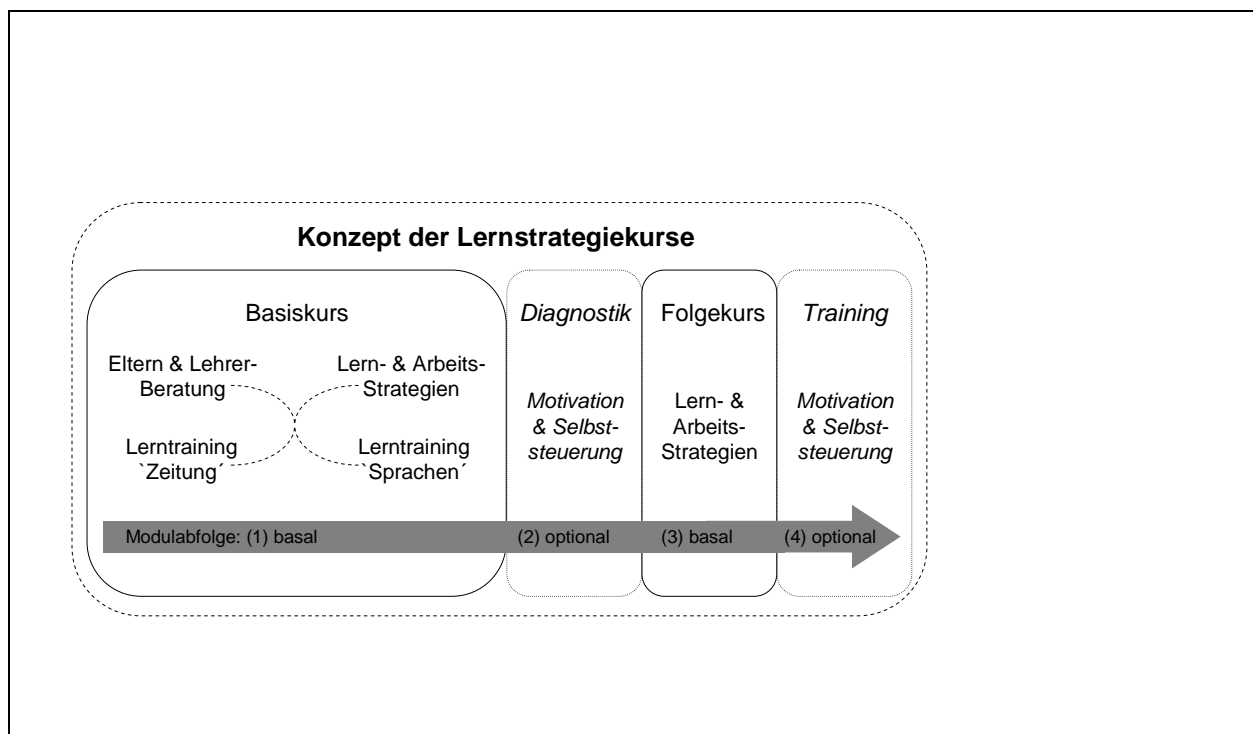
Konzept der Lernstrategiekurse

Basiskurs

Eltern & Lehrer-Beratung

Lern- & Arbeits-Strategien

Lerntraining `Zeitung´

Lerntraining `Sprachen´

Diagnostik

Motivation & Selbststeuerung

Folgekurs

Lern- & Arbeits-Strategien

Training

Motivation & Selbststeuerung

Modulabfolge: (1) basal

(2) optional

(3) basal

(4) optional